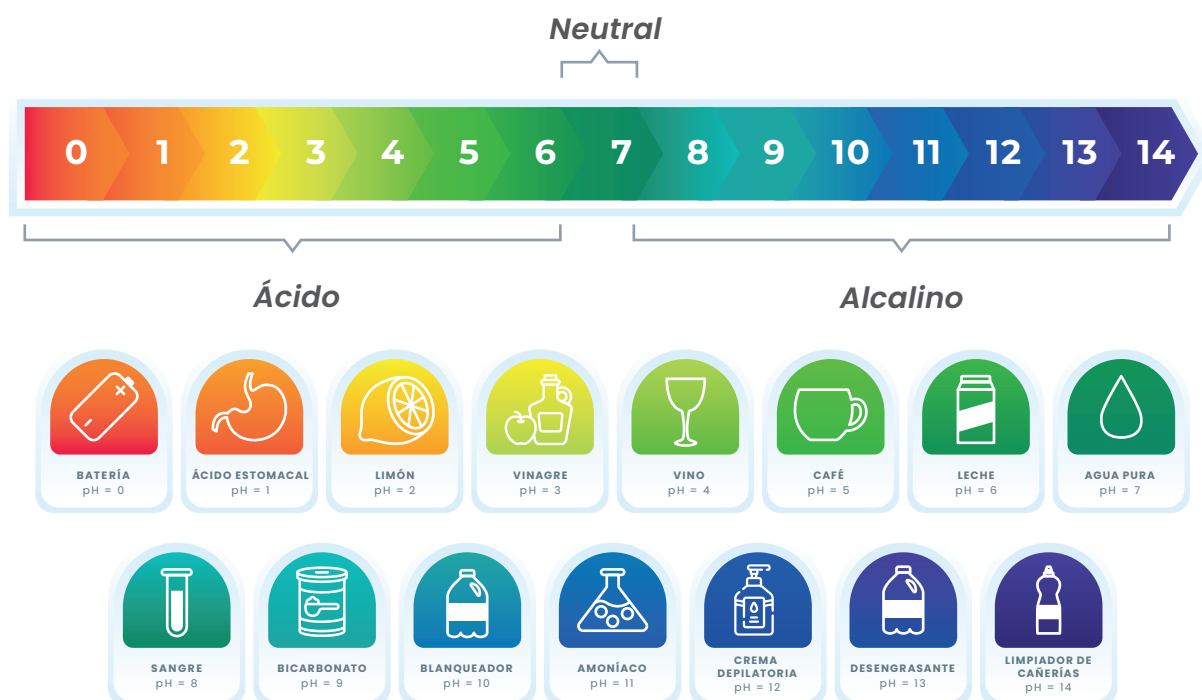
Neutral

0 1 2 3 4 5 6 7 8 9 10 11 12 13 14

Ácido

Alcalino

BATERÍA
pH = 0

ÁCIDO ESTOMACAL
pH = 1

LIMÓN
pH = 2

VINAGRE
pH = 3

VINO
pH = 4

CAFÉ
pH = 5

LECHE
pH = 6

AGUA PURA
pH = 7

SANGRE
pH = 8

BICARBONATO
pH = 9

BLANQUEADOR
pH = 10

AMONÍACO
pH = 11

CREMA DEPILATORIA
pH = 12

DESENGRASANTE
pH = 13

LIMPIADOR DE CAÑERÍAS
pH = 14